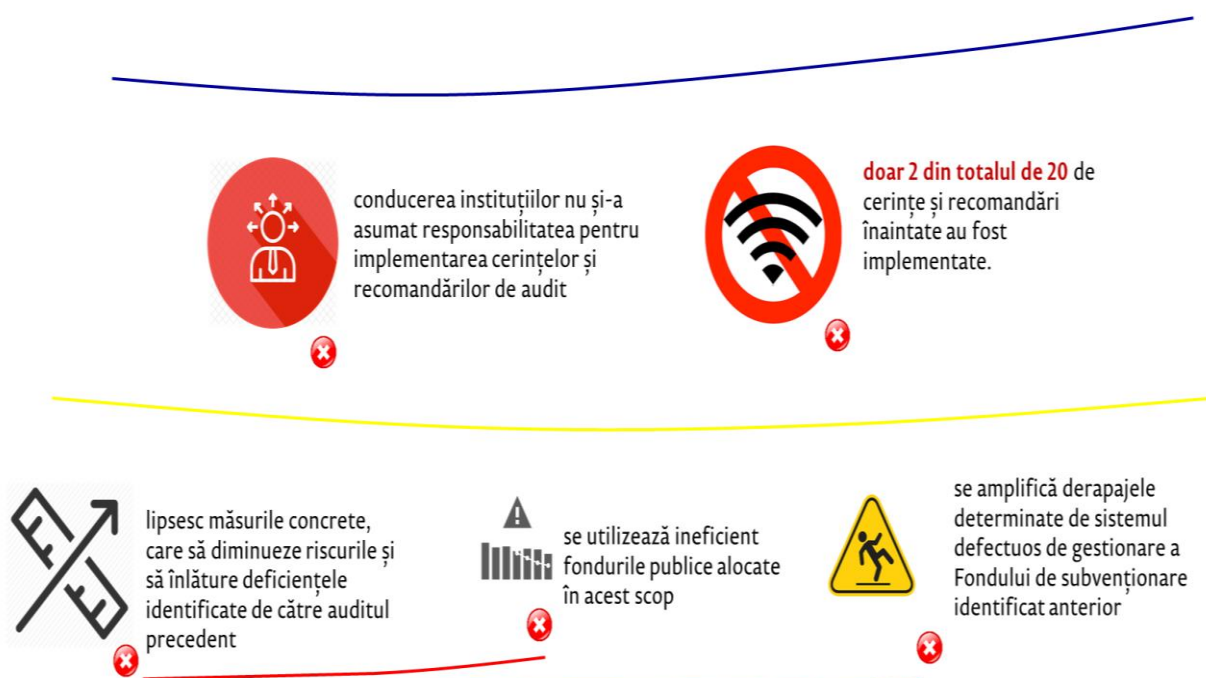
conducerea instituțiilor nu și-a asumat responsabilitatea pentru implementarea cerințelor și recomandărilor de audit

doar 2 din totalul de 20 de cerințe și recomandări înaintate au fost implementate.

lipsesc măsurile concrete, care să diminueze riscurile și să înlăture deficiențele identificate de către auditul precedent

se utilizează ineficient fondurile publice alocate în acest scop

se amplifică derapajele determinate de sistemul defectuos de gestionare a Fondului de subvenționare identificat anterior